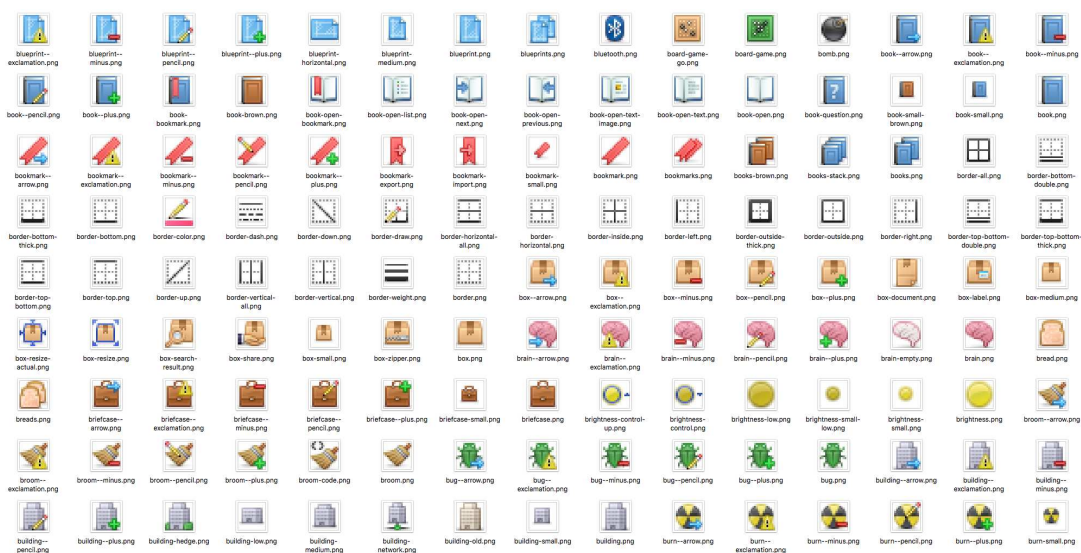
blueprint--exclamation.png
blueprint--minus.png
blueprint--pencil.png
blueprint--plus.png
blueprint-horizontal.png
blueprint-medium.png
blueprint.png
blueprints.png
bluetooth.png
board-game-go.png
board-game.png
bomb.png
book--arrow.png
book--exclamation.png
book--minus.png

book--pencil.png
book--plus.png
book-bookmark.png
book-brown.png
book-open-bookmark.png
book-open-list.png
book-open-next.png
book-open-previous.png
book-open-text-image.png
book-open-text.png
book-open.png
book-question.png
book-small-brown.png
book-small.png
book.png

bookmark--arrow.png
bookmark--exclamation.png
bookmark--minus.png
bookmark--pencil.png
bookmark--plus.png
bookmark-export.png
bookmark-import.png
bookmark-small.png
bookmark.png
bookmarks.png
books-brown.png
books-stack.png
books.png
border-all.png
border-bottom-double.png

border-bottom-thick.png
border-bottom.png
border-color.png
border-dash.png
border-down.png
border-draw.png
border-horizontal-all.png
border-horizontal.png
border-inside.png
border-left.png
border-outside-thick.png
border-outside.png
border-right.png
border-top-bottom-double.png
border-top-bottom-thick.png

border-top-bottom.png
border-top.png
border-up.png
border-vertical-all.png
border-vertical.png
border-weight.png
border.png
box--arrow.png
box--exclamation.png
box--minus.png
box--pencil.png
box--plus.png
box-document.png
box-label.png
box-medium.png

box-resize-actual.png
box-resize.png
box-search-result.png
box-share.png
box-small.png
box-zipper.png
box.png
brain--arrow.png
brain--exclamation.png
brain--minus.png
brain--pencil.png
brain--plus.png
brain-empty.png
brain.png
bread.png

breads.png
briefcase--arrow.png
briefcase--exclamation.png
briefcase--minus.png
briefcase--pencil.png
briefcase--plus.png
briefcase-small.png
briefcase.png
brightness-control-up.png
brightness-control.png
brightness-low.png
brightness-small-low.png
brightness-small.png
brightness.png
broom--arrow.png

broom--exclamation.png
broom--minus.png
broom--pencil.png
broom--plus.png
broom-code.png
broom.png
bug--arrow.png
bug--exclamation.png
bug--minus.png
bug--pencil.png
bug--plus.png
bug.png
building--arrow.png
building--exclamation.png
building--minus.png

building--pencil.png
building--plus.png
building-hedge.png
building-low.png
building-medium.png
building-network.png
building-old.png
building-small.png
building.png
burn--arrow.png
burn--exclamation.png
burn--minus.png
burn--pencil.png
burn--plus.png
burn-small.png